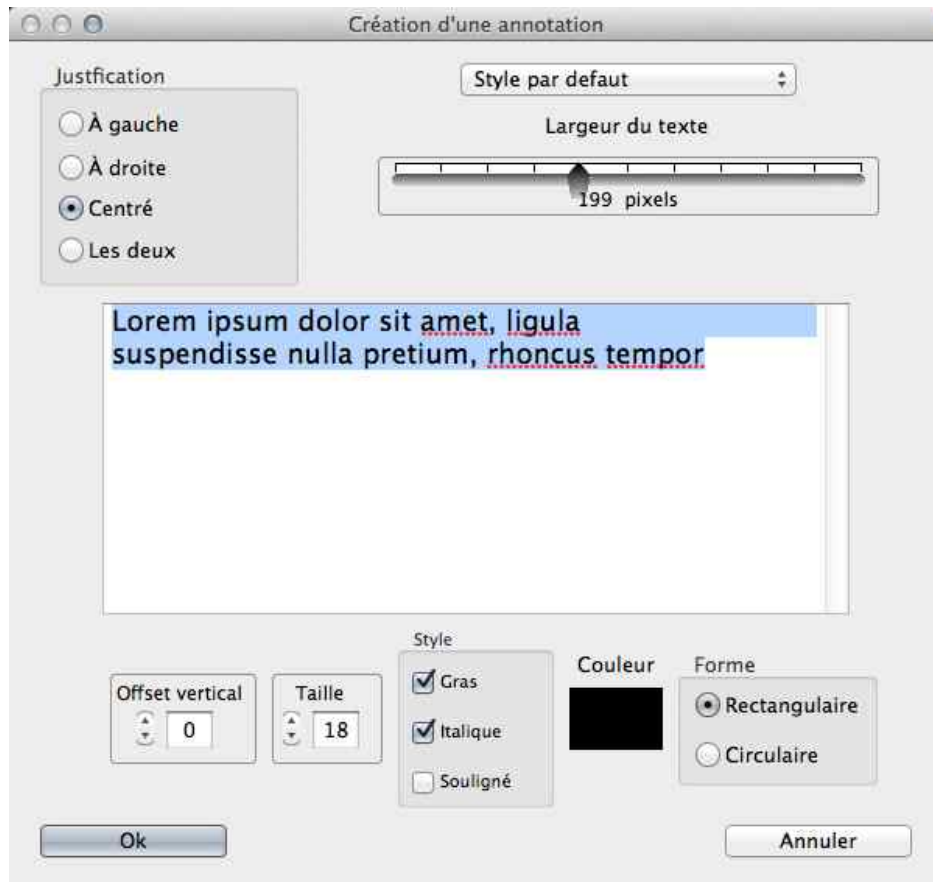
Création d'une annotation

Justfication

À gauche

À droite

Centré

Les deux

Style par defaut

Largeur du texte

199 pixels

Lorem ipsum dolor sit amet, ligula suspendisse nulla pretium, rhoncus tempor

Offset vertical

0

Taille

18

Style

Gras

Italique

Souligné

Couleur

Forme

Rectangulaire

Circulaire

Ok

Annuler